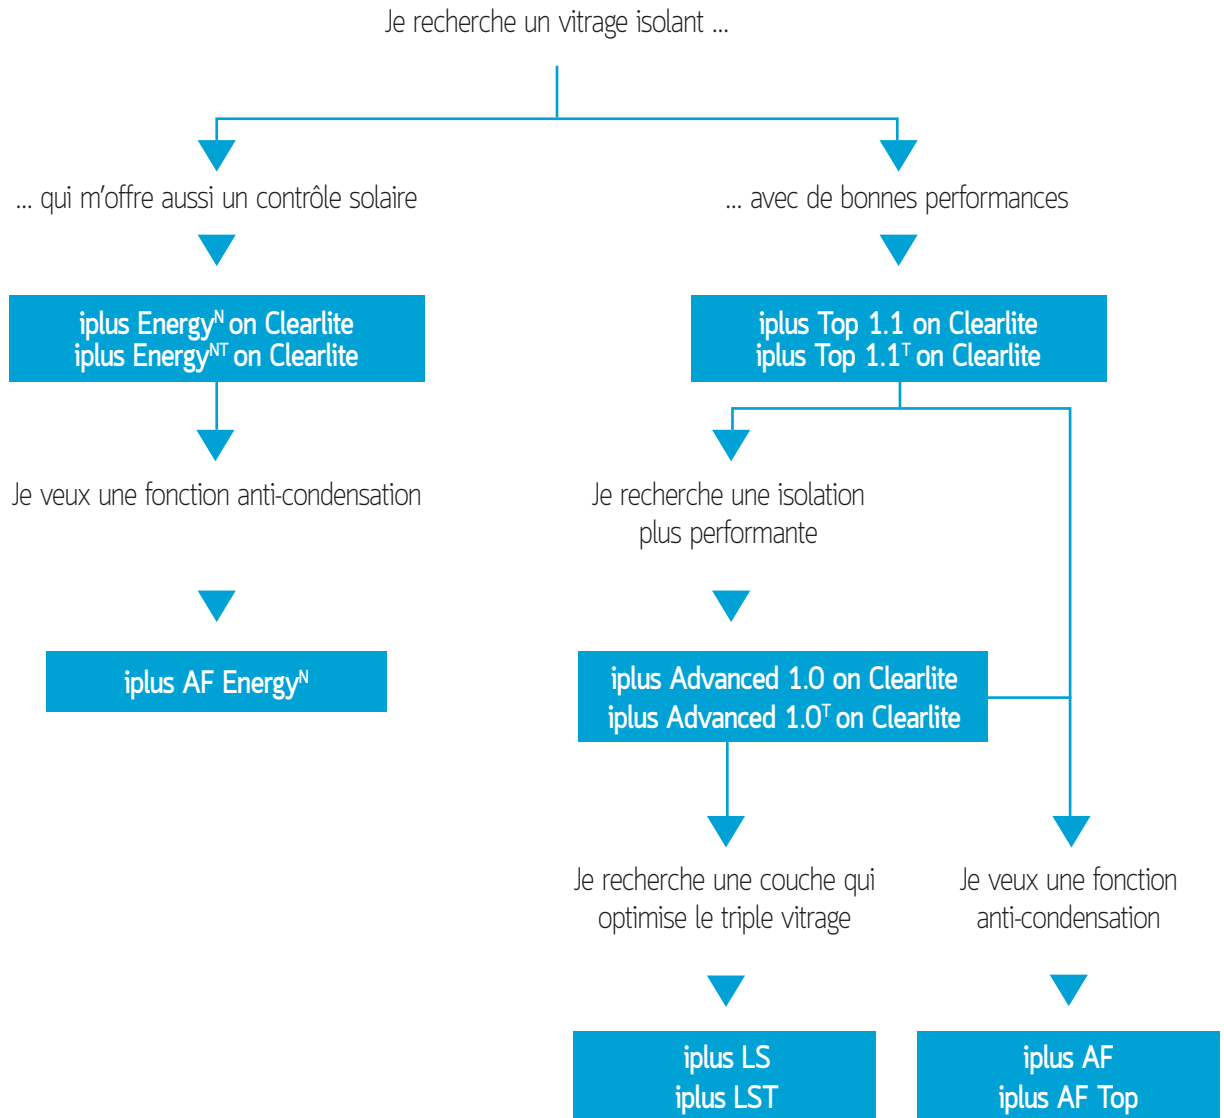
Je recherche un vitrage isolant ...

... qui m'offre aussi un contrôle solaire

iplus Energy$^{N}$ on Clearlite
iplus Energy$^{NT}$ on Clearlite

Je veux une fonction anti-condensation

iplus AF Energy$^{N}$

... avec de bonnes performances

iplus Top 1.1 on Clearlite
iplus Top 1.1$^{T}$ on Clearlite

Je recherche une isolation plus performante

iplus Advanced 1.0 on Clearlite
iplus Advanced 1.0$^{T}$ on Clearlite

Je recherche une couche qui optimise le triple vitrage

iplus LS
iplus LST

Je veux une fonction anti-condensation

iplus AF
iplus AF Top